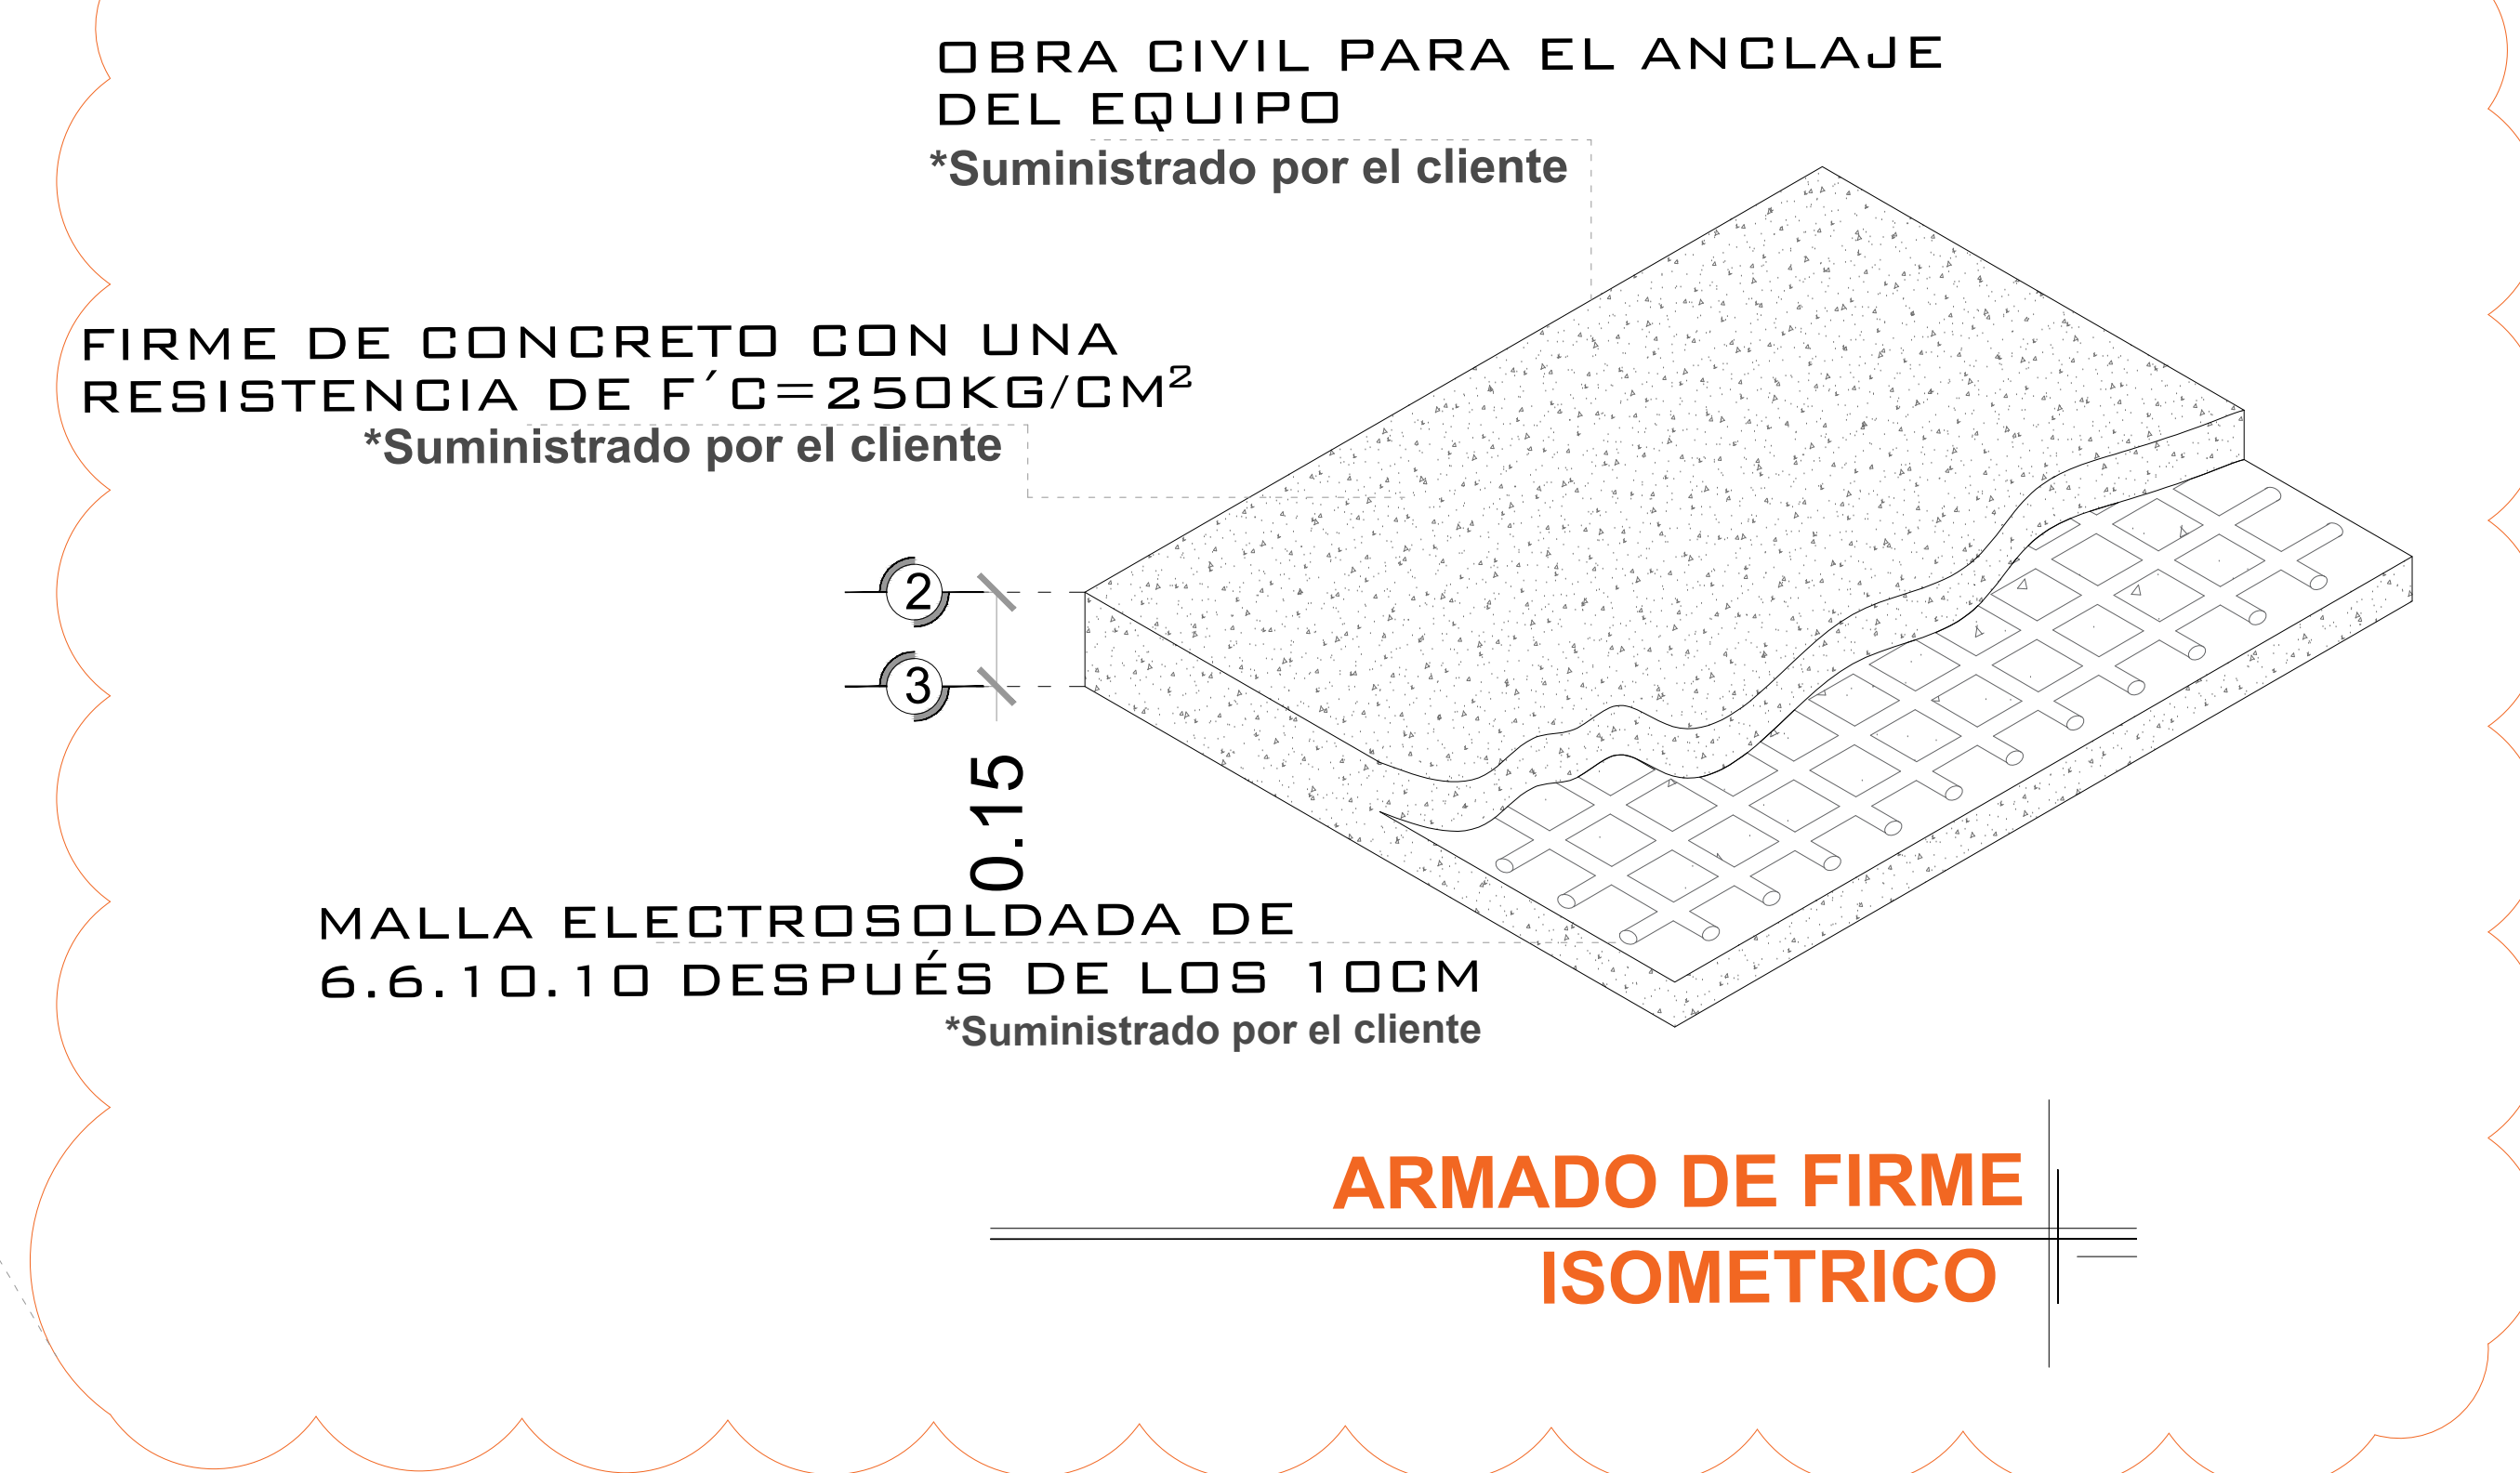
OBRA CIVIL PARA EL ANCLAJE DEL EQUIPO
*Suministrado por el cliente

FIRME DE CONCRETO CON UNA RESISTENCIA DE F´C=250KG/CM$^2$
*Suministrado por el cliente

2
3
0.15

MALLA ELECTROSOLDADA DE 6.6.10.10 DESPUÉS DE LOS 10CM
*Suministrado por el cliente

ARMADO DE FIRME
ISOMETRICO